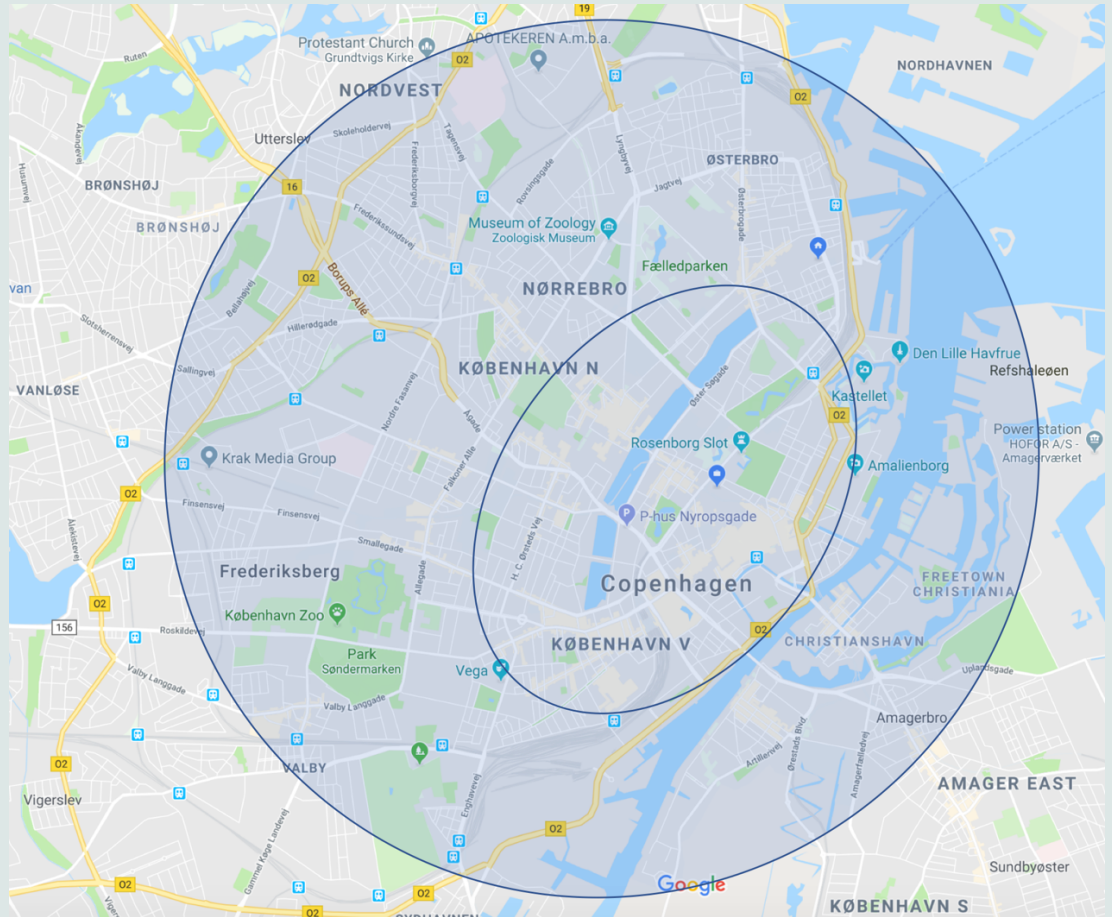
19
Protestant Church
Grundtvigs Kirke
APOTEKEREN A.m.b.a.
O2
Ruten
NORDVEST
NORDHAVNEN
O2
Utterslev
Skoleholdervej
Tagensvej
Lyngbyvej
ØSTERBRO
BRØNSHØJ
16
Frederiksborgvej
Rovsingsgade
Jagtvej
Østerbrogade
BRØNSHØJ
Frederikssundsvej
Museum of Zoology
Zoologisk Museum
Fælledparken
O2
Borups Allé
NØRREBRO
van
Bellahøjvej
Slotsherrensvej
Hillerødgade
Den Lille Havfrue
Refshaleøen
KØBENHAVN N
VANLØSE
Sallingvej
Nordre Fasanvej
Øster Søgade
Kastellet
Åboulevard
O2
Power station
HOFOR A/S -
Amagerværket
Rosenborg Slot
Krak Media Group
Falkoner Alle
Amalienborg
O2
Finsensvej
Finsensvej
P-hus Nyropsgade
H. C. Ørsteds Vej
Smallegade
Allégade
Copenhagen
Frederiksberg
FREETOWN
CHRISTIANIA
O2
København Zoo
156
Roskildevej
O2
KØBENHAVN V
CHRISTIANSHAVN
Park
Søndermarken
Valby Langgade
Vega
Uplandsgade
Valby Langgade
Amagerbro
Artillerivej
Ørestads Blvd
Amagerfælledvej
VALBY
O2
AMAGER EAST
Vigerslev
Enghavevej
O2
Gammel Køge Landevej
Sundbyøster
O2
Google
O2
O2
KØBENHAVN S